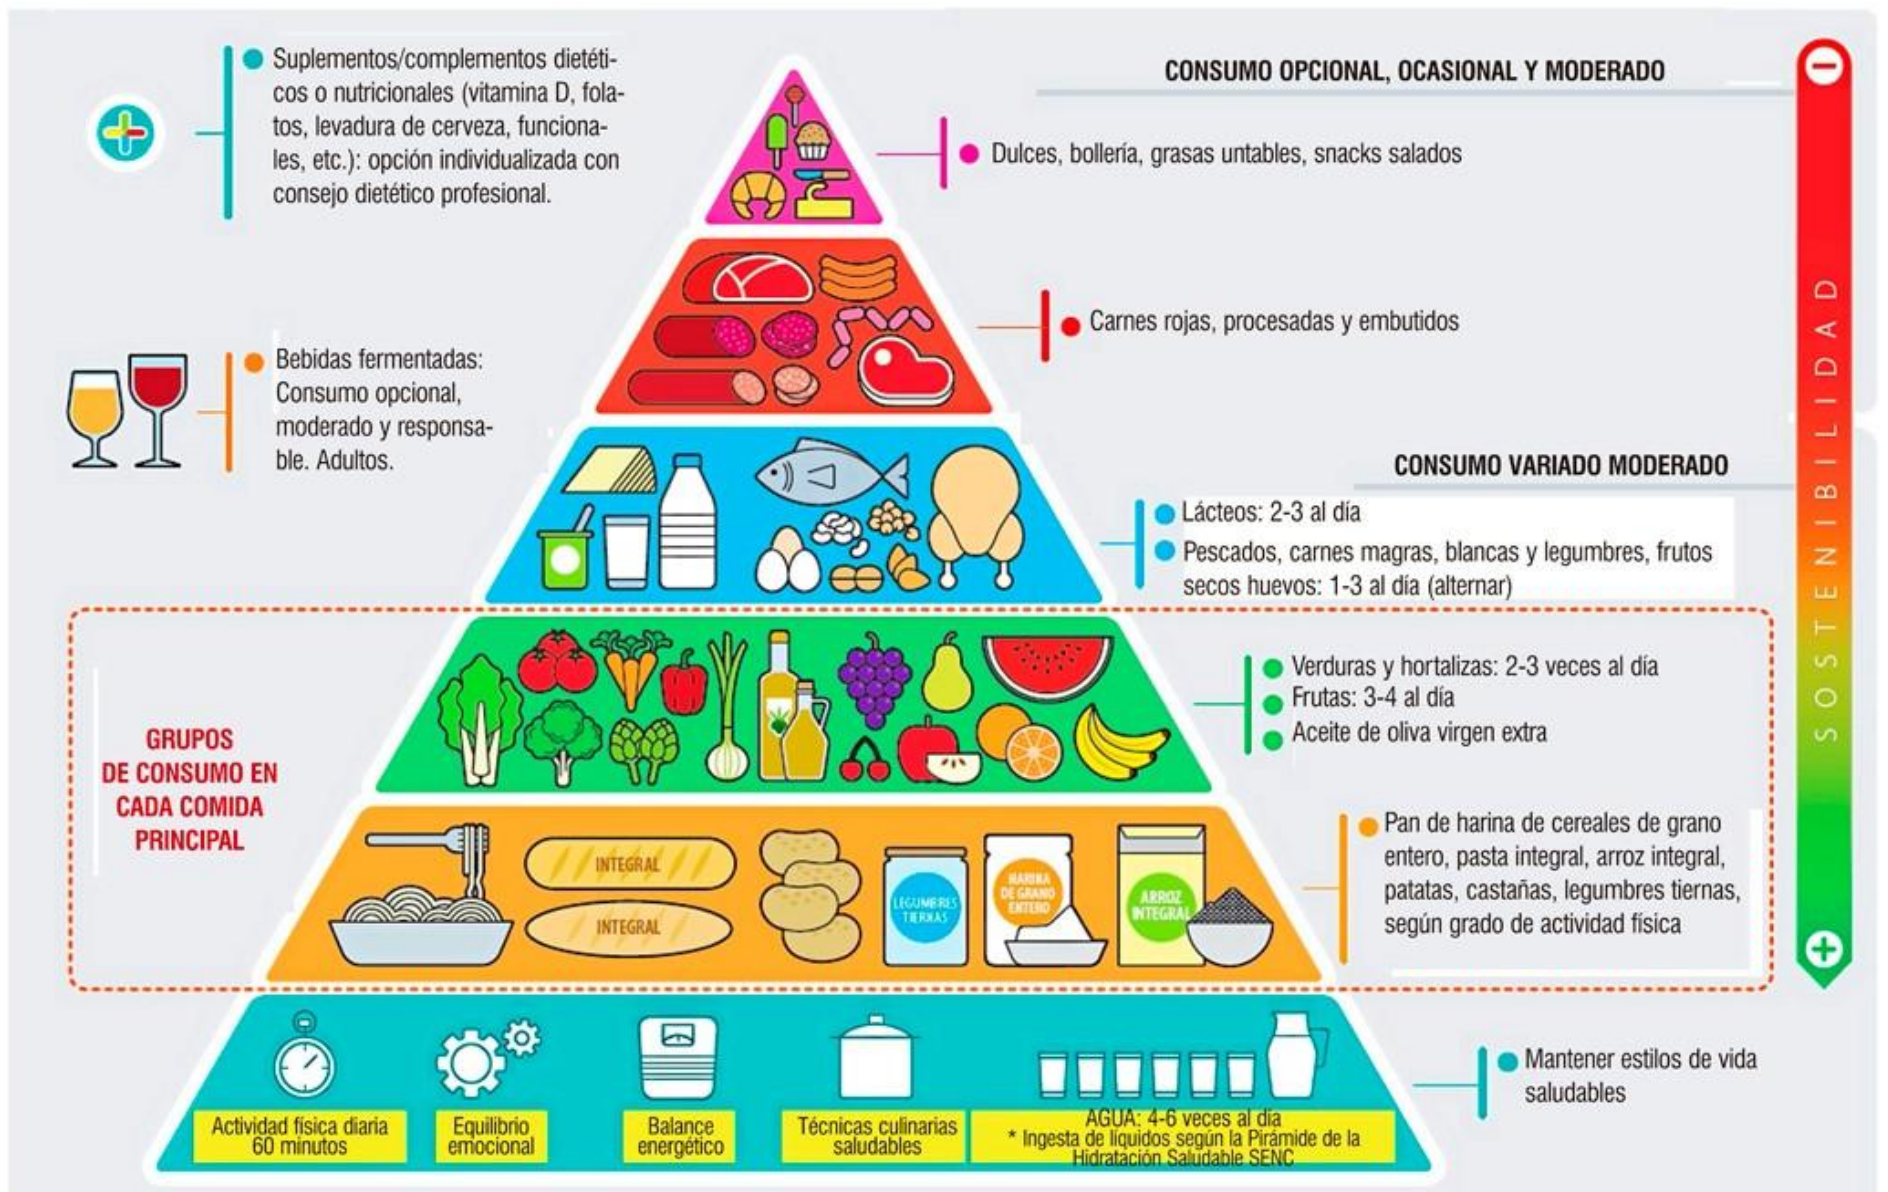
Suplementos/complementos dietéticos o nutricionales (vitamina D, folatos, levadura de cerveza, funcionales, etc.): opción individualizada con consejo dietético profesional.

CONSUMO OPCIONAL, OCASIONAL Y MODERADO

Dulces, bollería, grasas untables, snacks salados

Carnes rojas, procesadas y embutidos

Bebidas fermentadas: Consumo opcional, moderado y responsable. Adultos.

CONSUMO VARIADO MODERADO

Lácteos: 2-3 al día

Pescados, carnes magras, blancas y legumbres, frutos secos huevos: 1-3 al día (alternar)

GRUPOS DE CONSUMO EN CADA COMIDA PRINCIPAL

Verduras y hortalizas: 2-3 veces al día

Frutas: 3-4 al día

Aceite de oliva virgen extra

INTEGRAL

INTEGRAL

LEGUMBRES TIERNAS

HARINA DE GRANO ENTERO

ARROZ INTEGRAL

Pan de harina de cereales de grano entero, pasta integral, arroz integral, patatas, castañas, legumbres tiernas, según grado de actividad física

SOSTENIBILIDAD

Actividad física diaria 60 minutos

Equilibrio emocional

Balance energético

Técnicas culinarias saludables

AGUA: 4-6 veces al día
* Ingesta de líquidos según la Pirámide de la Hidratación Saludable SENC

Mantener estilos de vida saludables